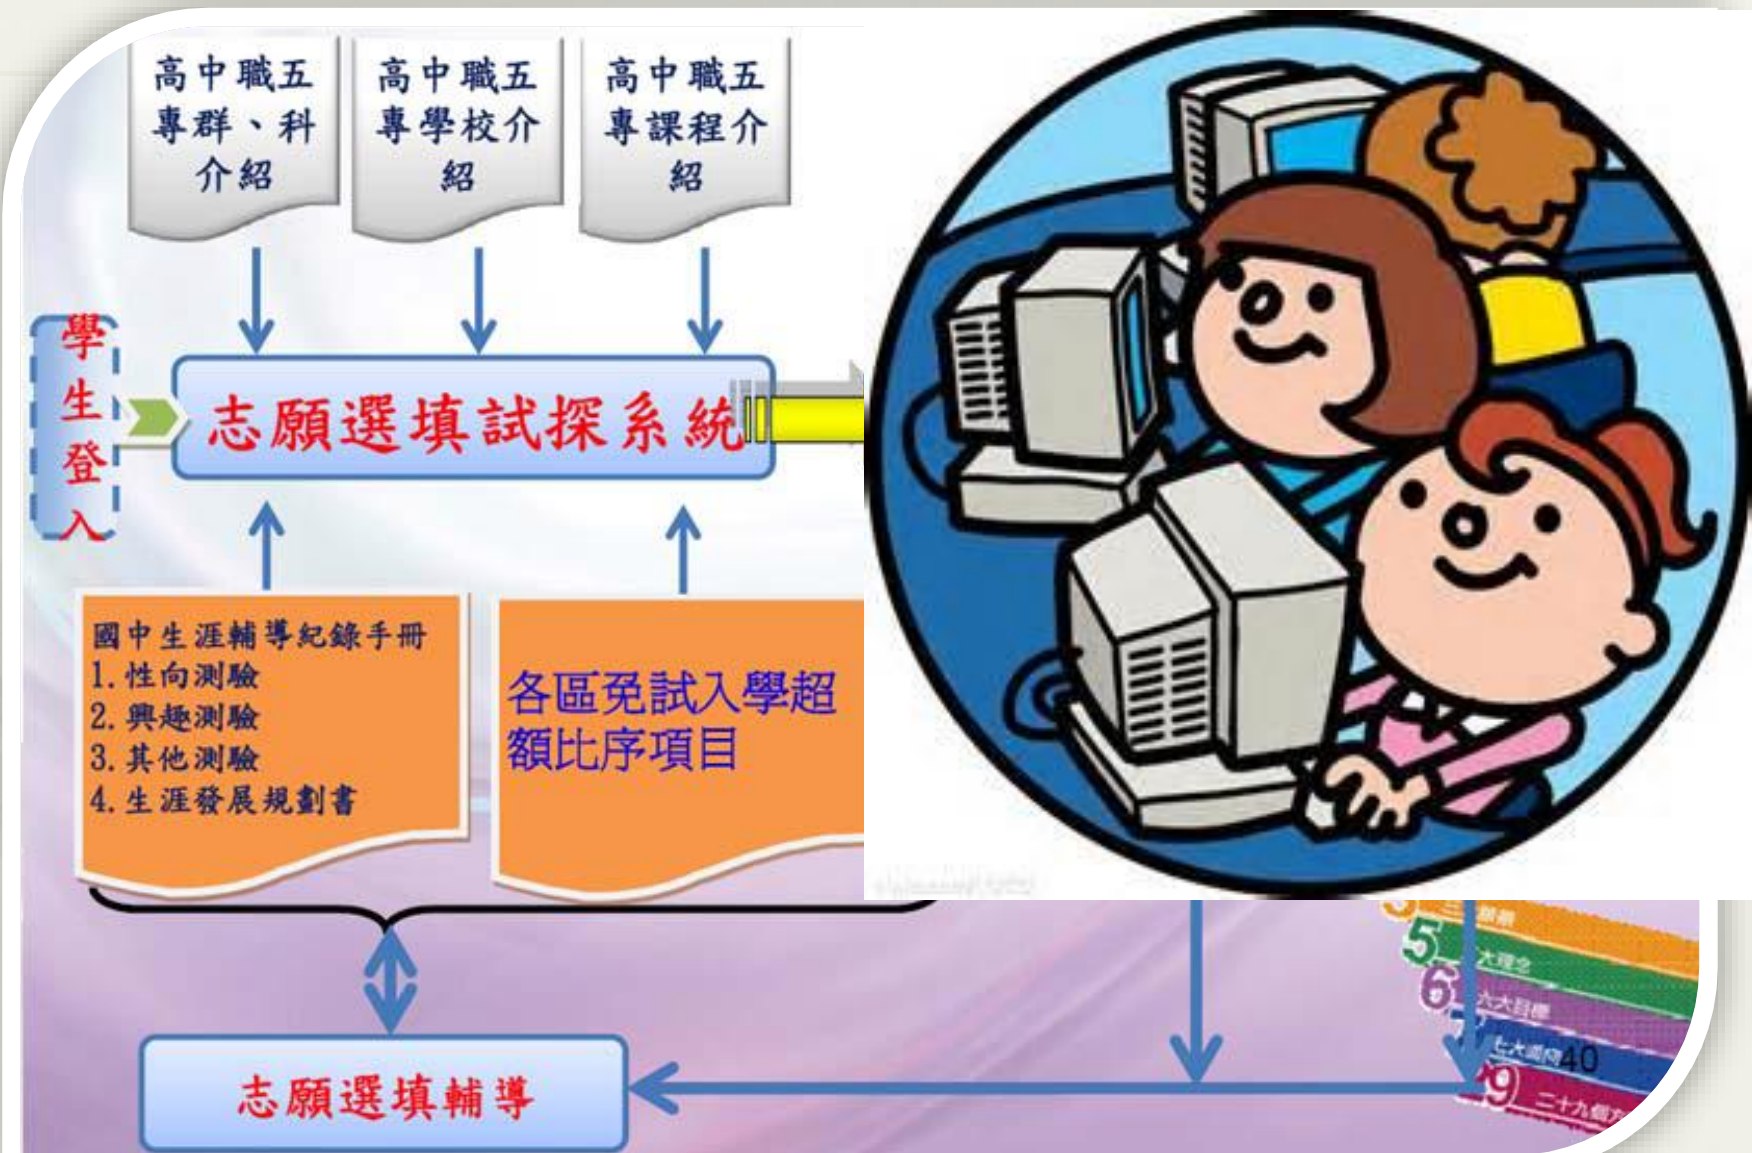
高中職五專群、科介紹

高中職五專學校介紹

高中職五專課程介紹

學生登入

志願選填試探系統

國中生涯輔導紀錄手冊
1. 性向測驗
2. 興趣測驗
3. 其他測驗
4. 生涯發展規劃書

各區免試入學超額比序項目

5 大理念
6 六大目標
7 七大面向
9 二十九個
40

志願選填輔導